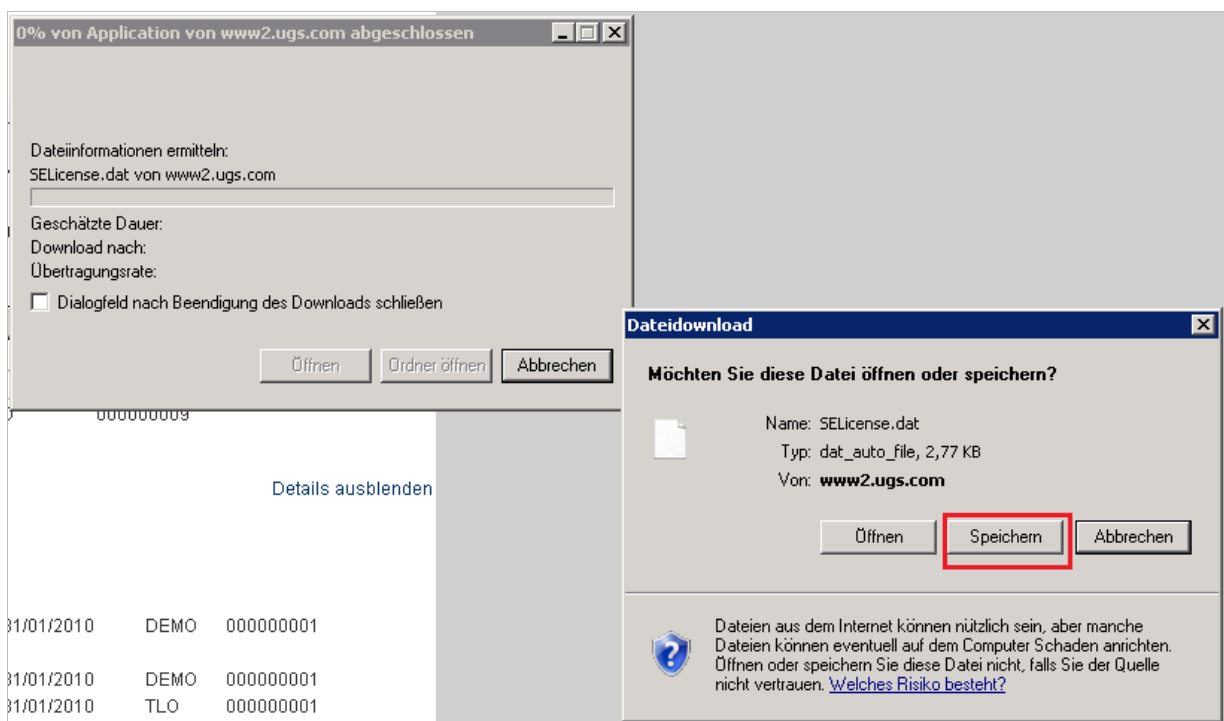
0% von Application von www2.ugs.com abgeschlossen

Dateiinformationen ermitteln:
SELicense.dat von www2.ugs.com

Geschätzte Dauer:
Download nach:
Übertragungsrate:

Dialogfeld nach Beendigung des Downloads schließen

Öffnen Ordner öffnen Abbrechen

000000009

Details ausblenden

31/01/2010 DEMO 000000001

31/01/2010 DEMO 000000001
31/01/2010 TLO 000000001

Dateidownload

Möchten Sie diese Datei öffnen oder speichern?

Name: SELicense.dat
Typ: dat_auto_file, 2,77 KB
Von: www2.ugs.com

Öffnen Speichern Abbrechen

Dateien aus dem Internet können nützlich sein, aber manche Dateien können eventuell auf dem Computer Schaden anrichten. Öffnen oder speichern Sie diese Datei nicht, falls Sie der Quelle nicht vertrauen. Welches Risiko besteht?